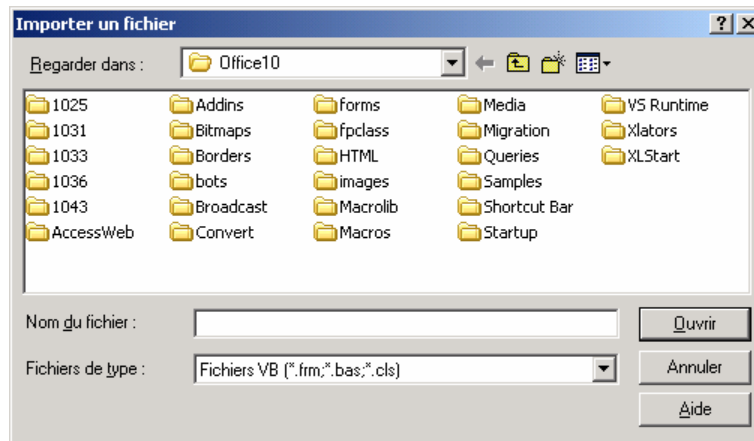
Importer un fichier

?

X

Regarder dans : Office10

1025
1031
1033
1036
1043
AccessWeb

Addins
Bitmaps
Borders
bots
Broadcast
Convert

forms
fpclass
HTML
images
Macrolib
Macros

Media
Migration
Queries
Samples
Shortcut Bar
Startup

VS Runtime
Xlators
XLStart

Nom du fichier :

Ouvrir

Fichiers de type : Fichiers VB (*.frm;*.bas;*.cls)

Annuler

Aide